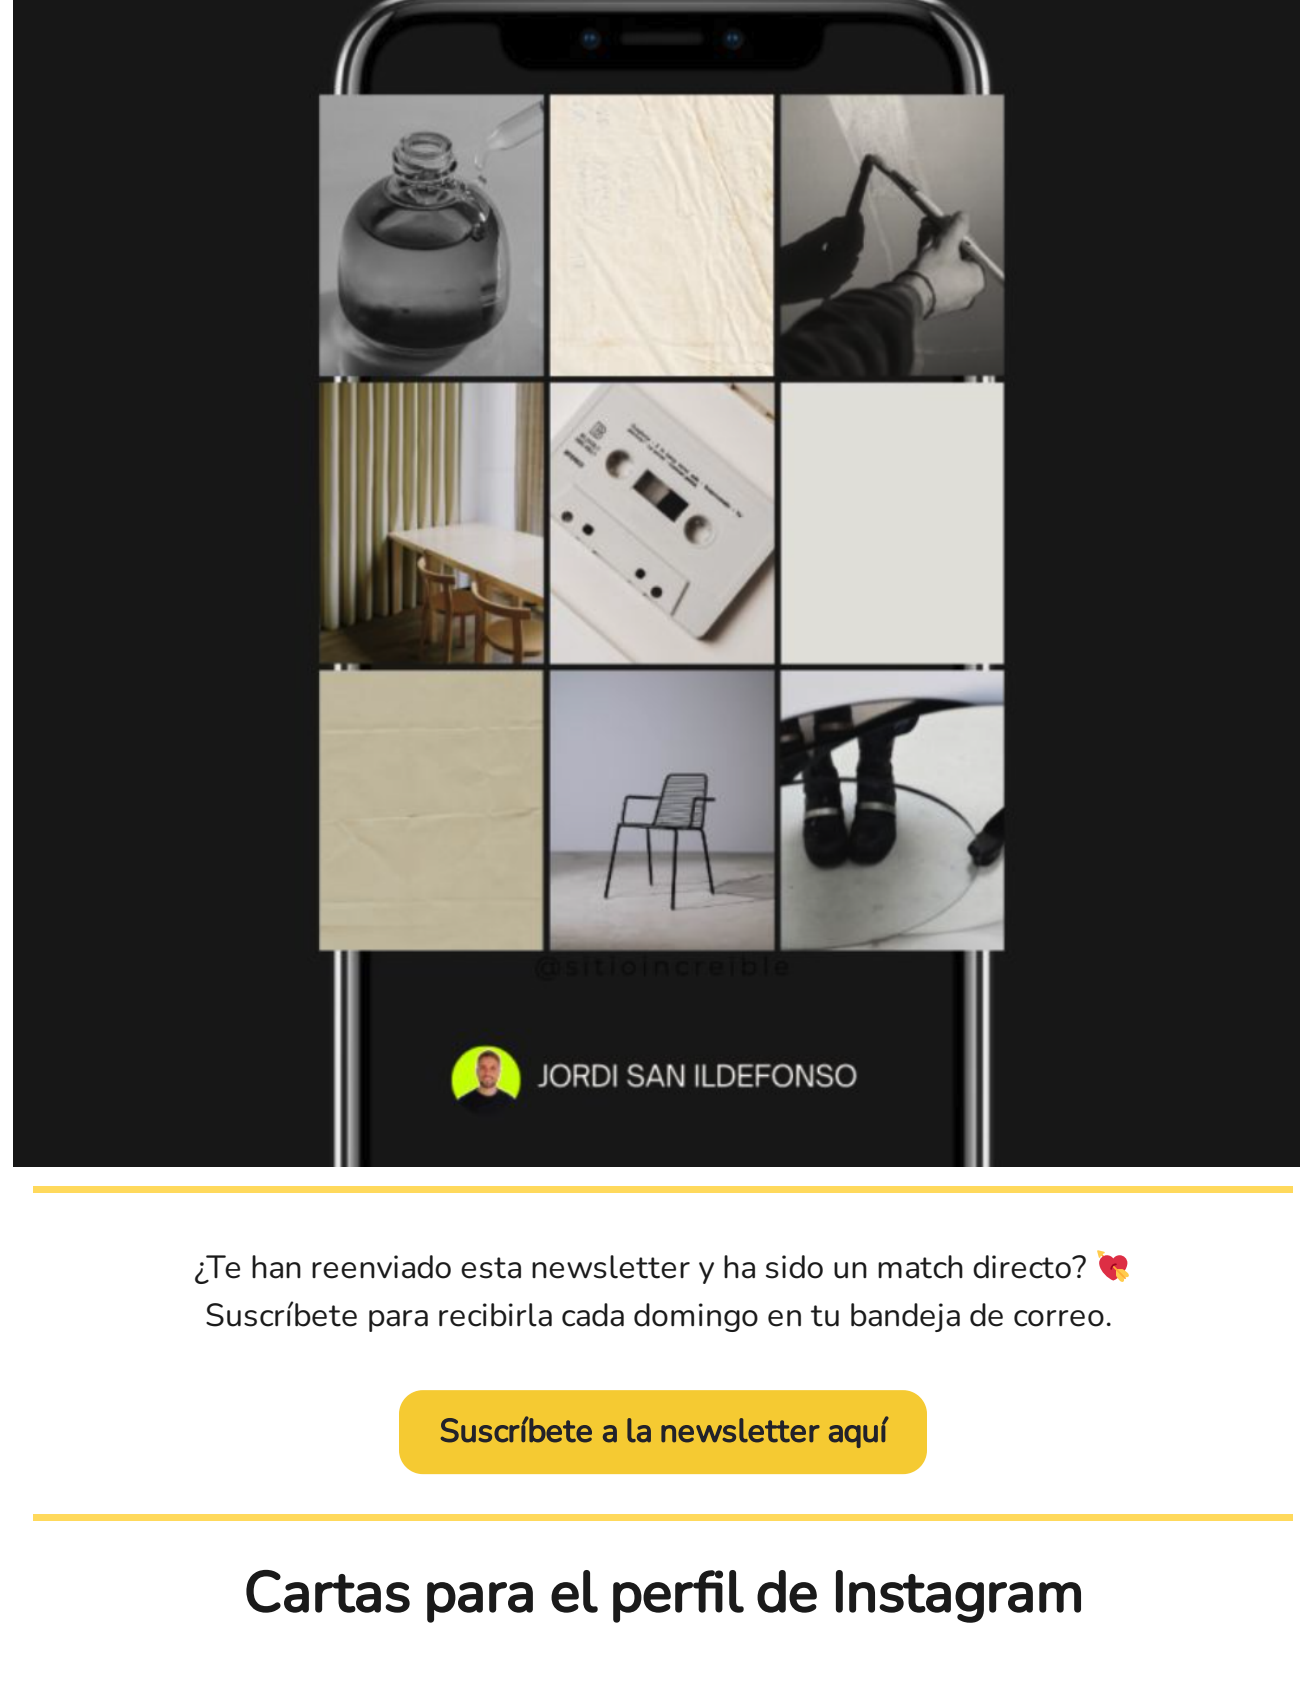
@sitioincreible

JORDI SAN ILDEFONSO

¿Te han reenviado esta newsletter y ha sido un match directo? 💘
Suscríbete para recibirla cada domingo en tu bandeja de correo.

Suscríbete a la newsletter aquí

Cartas para el perfil de Instagram